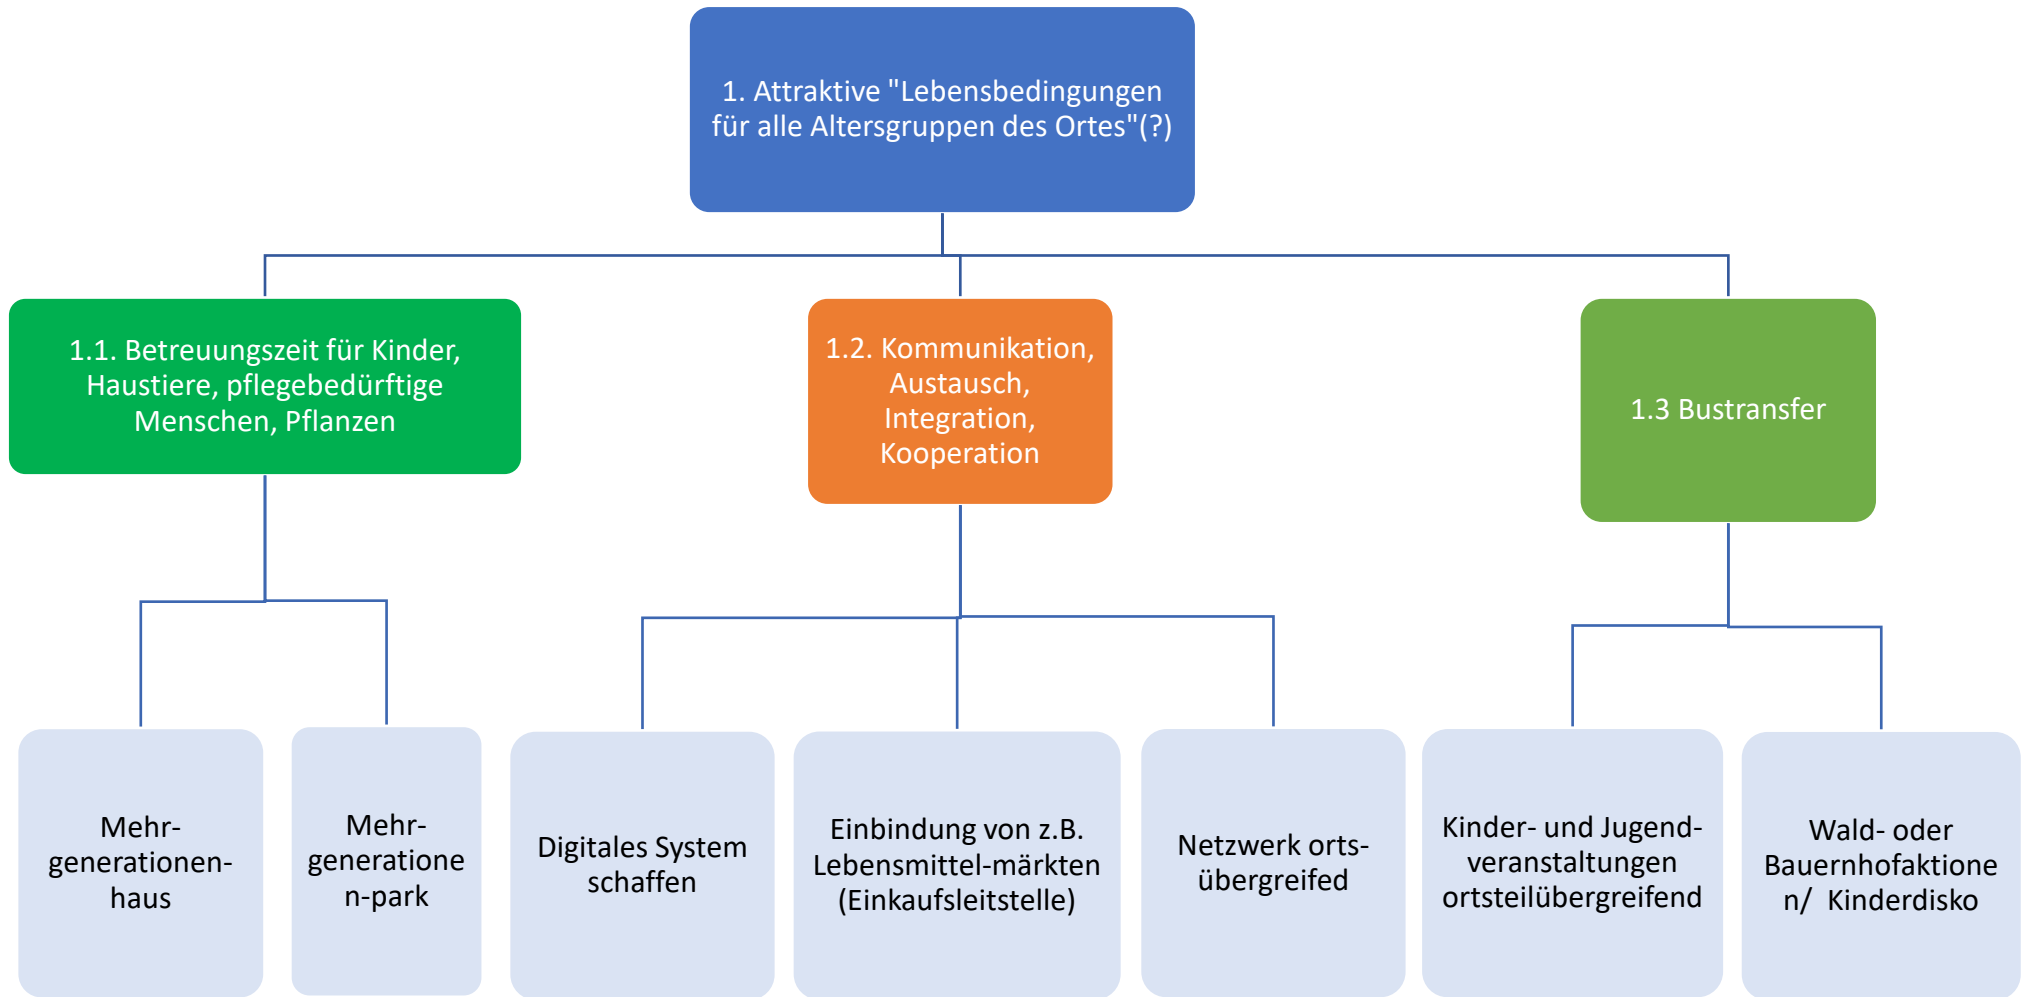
1. Attraktive "Lebensbedingungen für alle Altersgruppen des Ortes"(?)

1.1. Betreuungszeit für Kinder, Haustiere, pflegebedürftige Menschen, Pflanzen

1.2. Kommunikation, Austausch, Integration, Kooperation

1.3 Bustransfer

Mehr-generationen-haus

Mehr-generatione n-park

Digitales System schaffen

Einbindung von z.B. Lebensmittel-märkten (Einkaufsleitstelle)

Netzwerk orts-übergreifed

Kinder- und Jugend-veranstaltungen ortsteilübergreifend

Wald- oder Bauernhofaktione n/ Kinderdisko